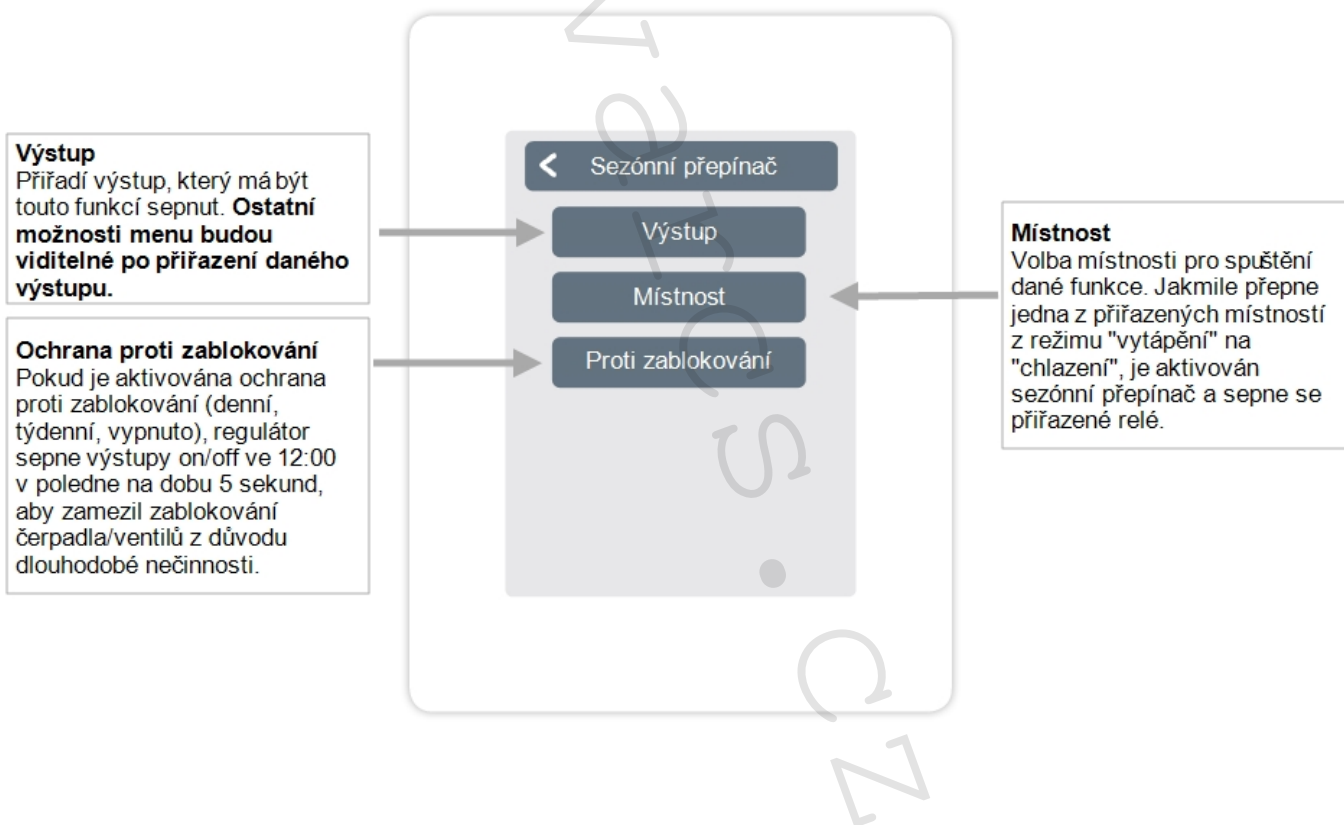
**Výstup**
Přiřadí výstup, který má být touto funkcí sepnut. **Ostatní možnosti menu budou viditelné po přiřazení daného výstupu.**

**Ochrana proti zablokování**
Pokud je aktivována ochrana proti zablokování (denní, týdenní, vypnuto), regulátor sepne výstupy on/off ve 12:00 v poledne na dobu 5 sekund, aby zamezil zablokování čerpadla/ventilů z důvodu dlouhodobé nečinnosti.

Sezónní přepínač

Výstup

Místnost

Proti zablokování

**Místnost**
Volba místnosti pro spuštění dané funkce. Jakmile přepne jedna z přiřazených místností z režimu "vytápění" na "chlazení", je aktivován sezónní přepínač a sepne se přiřazené relé.

vares.cz